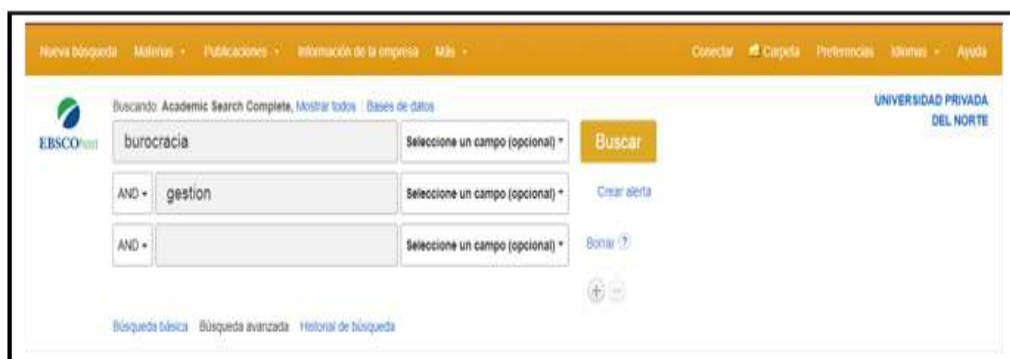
Nueva búsqueda Materias • Publicaciones • Información de la empresa Más •

Conectar Carpeta Preferencias Idiomas • Ayuda

EBSCOhost

Buscando: Academic Search Complete, Mostrar todos | Bases de datos

UNIVERSIDAD PRIVADA DEL NORTE

burocracia | Seleccione un campo (opcional) • | Buscar

AND • | gestion | Seleccione un campo (opcional) • | Crear alerta

AND • | | Seleccione un campo (opcional) • | Borrar ?

Búsqueda básica Búsqueda avanzada Historial de búsqueda